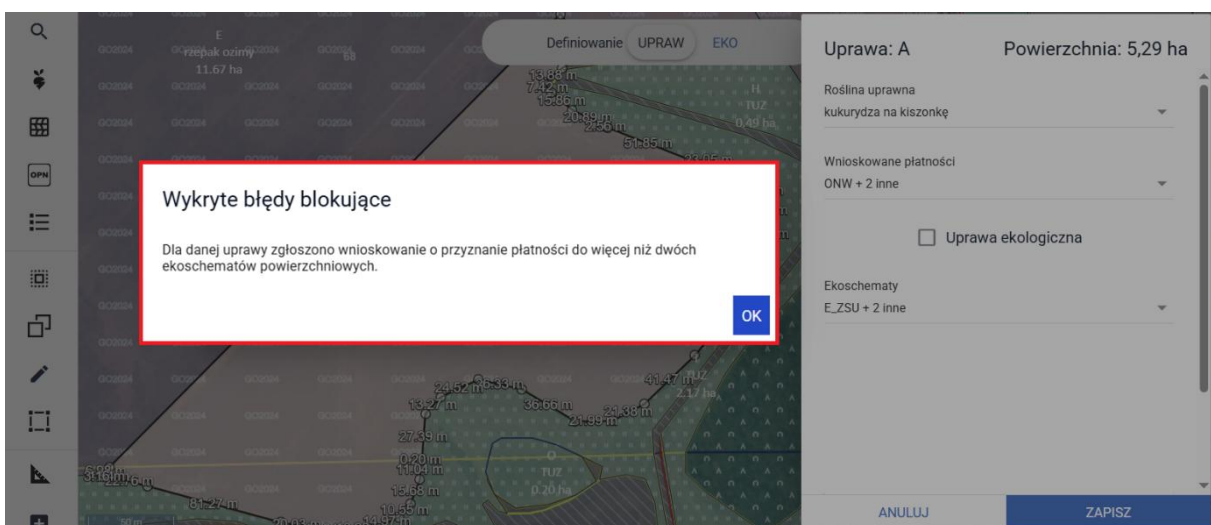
E
rzepak ozimy
11.67 ha

Definiowanie UPRAW EKO

Uprawa: A Powierzchnia: 5,29 ha

Roślina uprawna
kukurydza na kiszonkę

Wnioskowane płatności
ONW + 2 inne

Uprawa ekologiczna

Ekoschematy
E_ZSU + 2 inne

Wykryte błędy blokujące

Dla danej uprawy zgłoszono wnioskowanie o przyznanie płatności do więcej niż dwóch ekoschematów powierzchniowych.

OK

TUZ
0.49 ha

TUZ
2.17 ha

TUZ
0.20 ha

13.88 m
7.42 m
15.86 m
20.89 m
2.56 m
51.85 m
24.52 m
6.33 m
41.47 m
13.27 m
36.66 m
21.38 m
21.99 m
27.39 m
0.20 m
11.04 m
15.68 m
10.55 m
81.27 m

ANULUJ ZAPISZ